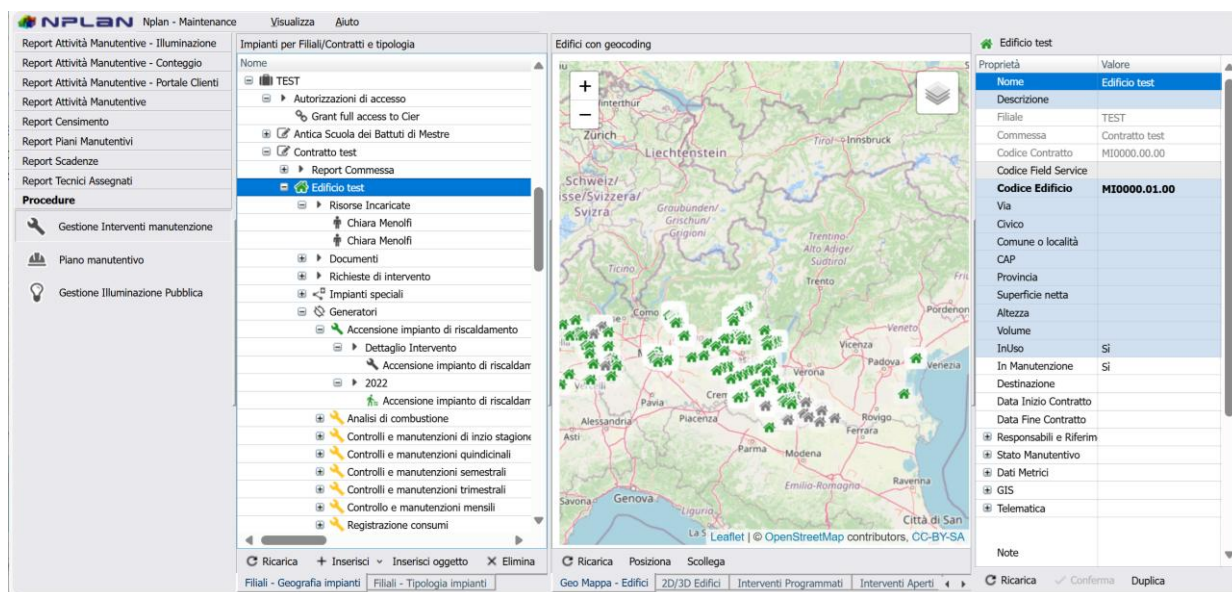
NPLAN Nplan - Maintenance Visualizza Aiuto

Report Attività Manutentive - Illuminazione
Report Attività Manutentive - Conteggio
Report Attività Manutentive - Portale Clienti
Report Attività Manutentive
Report Censimento
Report Piani Manutentivi
Report Scadenze
Report Tecnici Assegnati
Procedure
Gestione Interventi manutenzione
Piano manutentivo
Gestione Illuminazione Pubblica

Impianti per Filiali/Contratti e tipologia
Nome
TEST
Autorizzazioni di accesso
Grant full access to Cier
Antica Scuola dei Battuti di Mestre
Contratto test
Report Commessa
Edificio test
Risorse Incaricate
Chiara Menolfi
Chiara Menolfi
Documenti
Richieste di intervento
Impianti speciali
Generatori
Accensione impianto di riscaldamento
Dettaglio Intervento
Accensione impianto di riscaldam
2022
Accensione impianto di riscaldam
Analisi di combustione
Controlli e manutenzioni di inzio stagione
Controlli e manutenzioni quindicinali
Controlli e manutenzioni semestrali
Controlli e manutenzioni trimestrali
Controllo e manutenzioni mensili
Registrazione consumi
Ricarica + Inserisci Inserisci oggetto Elimina
Filiali - Geografia impianti Filiali - Tipologia impianti

Edifici con geocoding
Winterthur
Zürich
Liechtenstein
Innsbruck
Schweiz/ Suisse/Svizzera/ Svizra
Graubünden/ Grischun/ Grigioni
Trentino-Alto Adige/ Südtirol
Ticino
Trento
Como
Pordenon
Veneto
Vicenza
Padova
Venezia
Verona
Cren
Pavia
Piacenza
Alessandria
Rovigo
Ferrara
Asti
Parma
Modena
Emilia-Romagna
Ravenna
Savona
Genova
Liguria
Città di San
Leaflet | © OpenStreetMap contributors, CC-BY-SA
Ricarica Posiziona Scollega
Geo Mappa - Edifici 2D/3D Edifici Interventi Programmati Interventi Aperti

Edificio test
| Proprietà | Valore |
|---|---|
| Nome | Edificio test |
| Descrizione | |
| Filiale | TEST |
| Commessa | Contratto test |
| Codice Contratto | MI0000.00.00 |
| Codice Field Service | |
| Codice Edificio | MI0000.01.00 |
| Via | |
| Civico | |
| Comune o località | |
| CAP | |
| Provincia | |
| Superficie netta | |
| Altezza | |
| Volume | |
| InUso | Sì |
| In Manutenzione | Sì |
| Destinazione | |
| Data Inizio Contratto | |
| Data Fine Contratto | |
| Responsabili e Riferim | |
| Stato Manutentivo | |
| Dati Metrici | |
| GIS | |
| Telematica | |
| Note | |
Ricarica Conferma Duplica